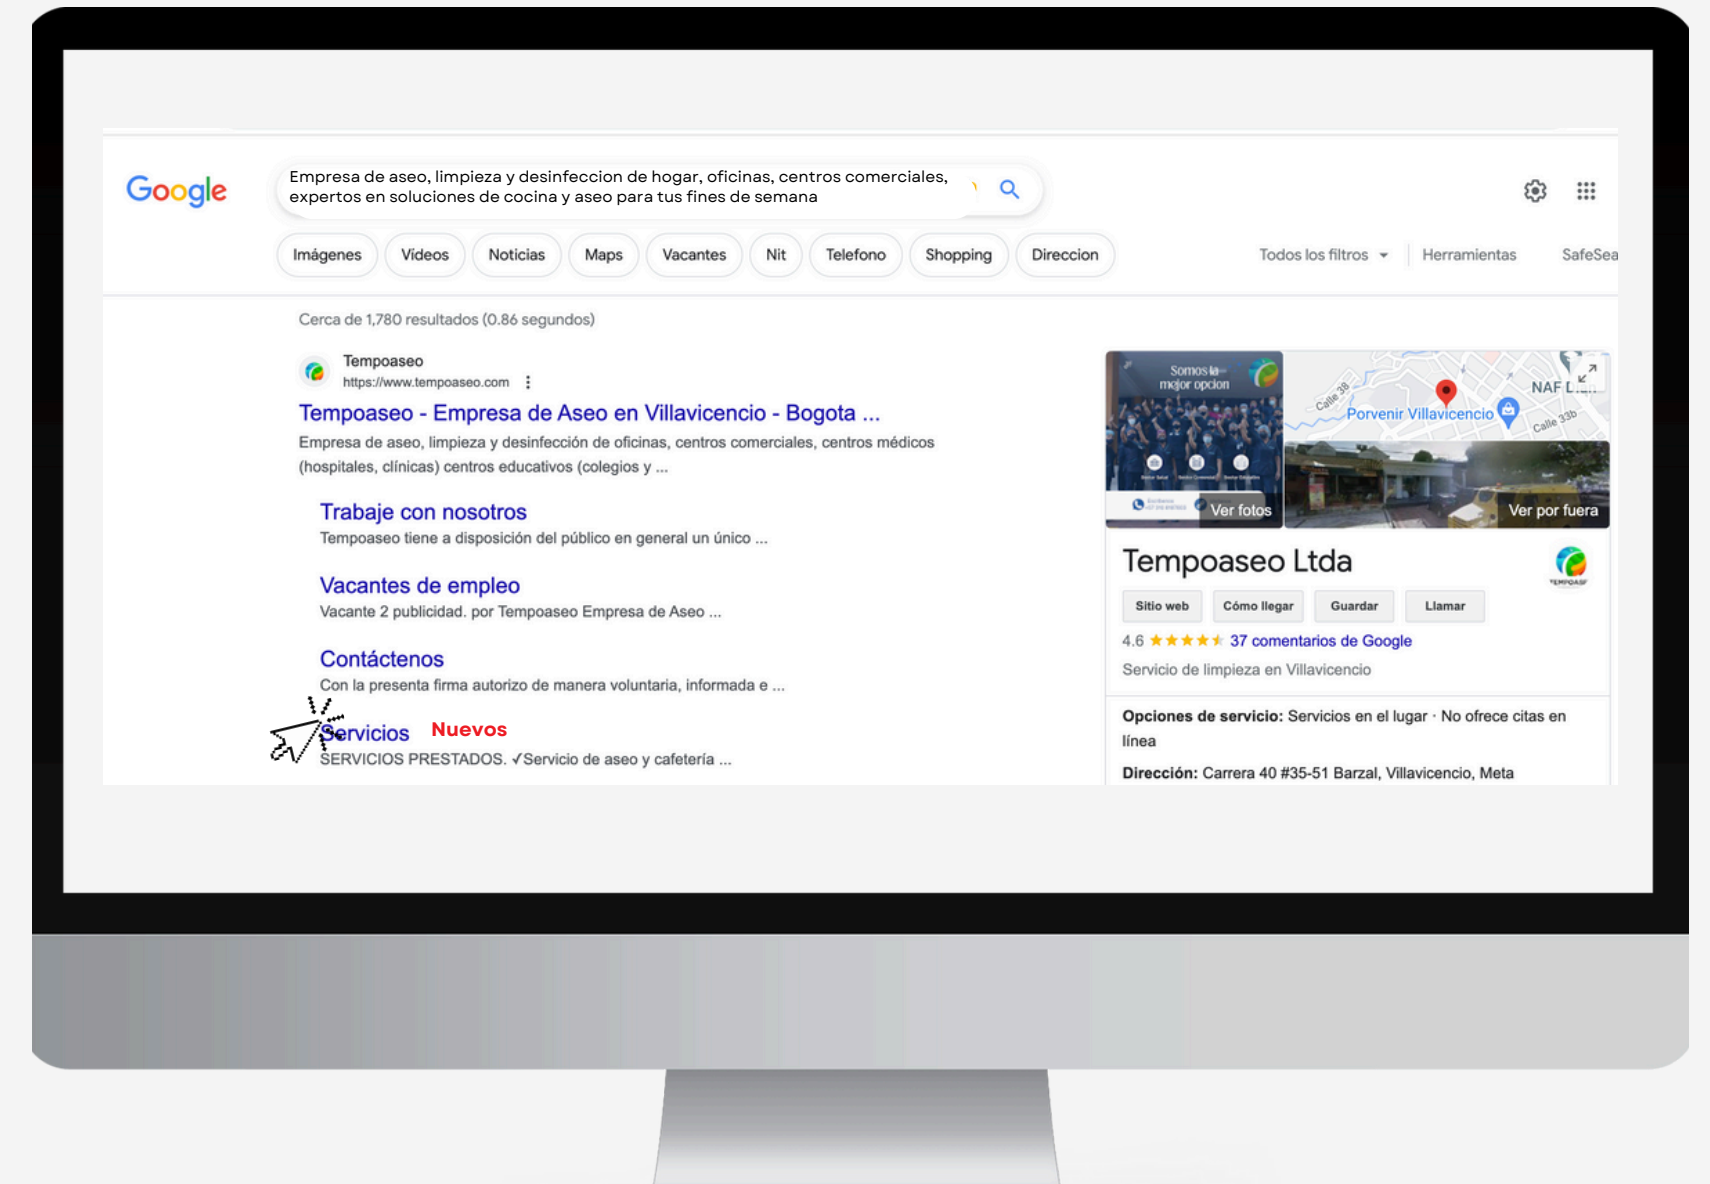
Google

Empresa de aseo, limpieza y desinfeccion de hogar, oficinas, centros comerciales, expertos en soluciones de cocina y aseo para tus fines de semana

Imágenes | Videos | Noticias | Maps | Vacantes | Nit | Telefono | Shopping | Direccion | Todos los filtros | Herramientas | SafeSea

Cerca de 1,780 resultados (0.86 segundos)

Tempoaseo
https://www.tempoaseo.com

Tempoaseo - Empresa de Aseo en Villavicencio - Bogota ...
Empresa de aseo, limpieza y desinfección de oficinas, centros comerciales, centros médicos (hospitales, clínicas) centros educativos (colegios y ...

Trabaje con nosotros
Tempoaseo tiene a disposición del público en general un único ...

Vacantes de empleo
Vacante 2 publicidad. por Tempoaseo Empresa de Aseo ...

Contáctenos
Con la presenta firma autorizo de manera voluntaria, informada e ...

Servicios Nuevos
SERVICIOS PRESTADOS. ✓Servicio de aseo y cafetería ...

Somos la mejor opcion
Ver fotos
Calle 38
Porvenir Villavicencio
NAF L...
Calle 33b
Ver por fuera

Tempoaseo Ltda
Sitio web | Cómo llegar | Guardar | Llamar
4.6 ★★★★★ 37 comentarios de Google
Servicio de limpieza en Villavicencio

Opciones de servicio: Servicios en el lugar · No ofrece citas en línea
Dirección: Carrera 40 #35-51 Barzal, Villavicencio, Meta